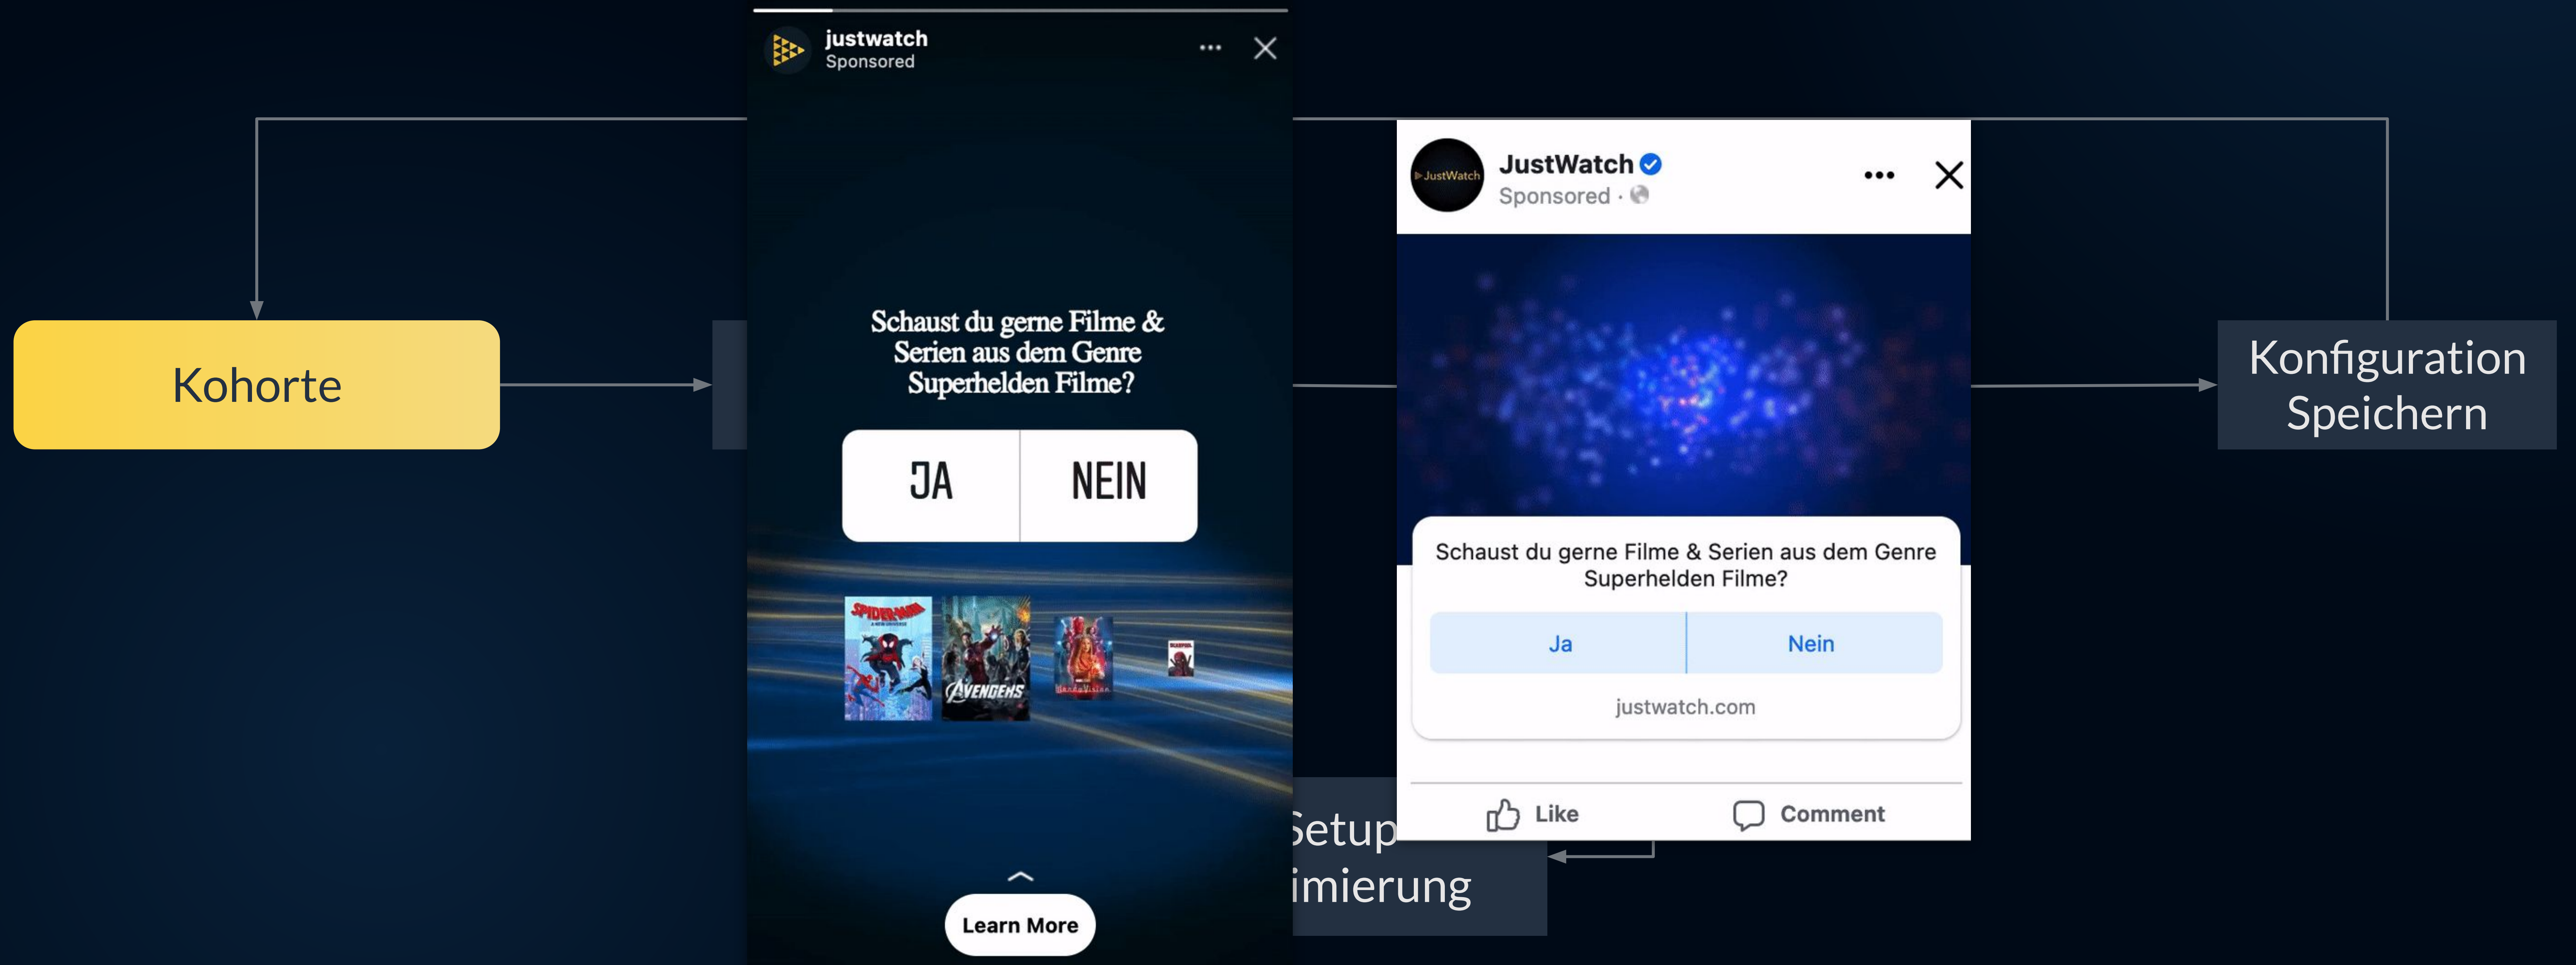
Kohorte

justwatch
Sponsored

Schaust du gerne Filme & Serien aus dem Genre Superhelden Filme?

JA NEIN

SPIDER-MAN

AVENGERS

Learn More

JustWatch
Sponsored ·

Schaust du gerne Filme & Serien aus dem Genre Superhelden Filme?

Ja Nein

justwatch.com

Like Comment

Setup
imierung

Konfiguration Speichern